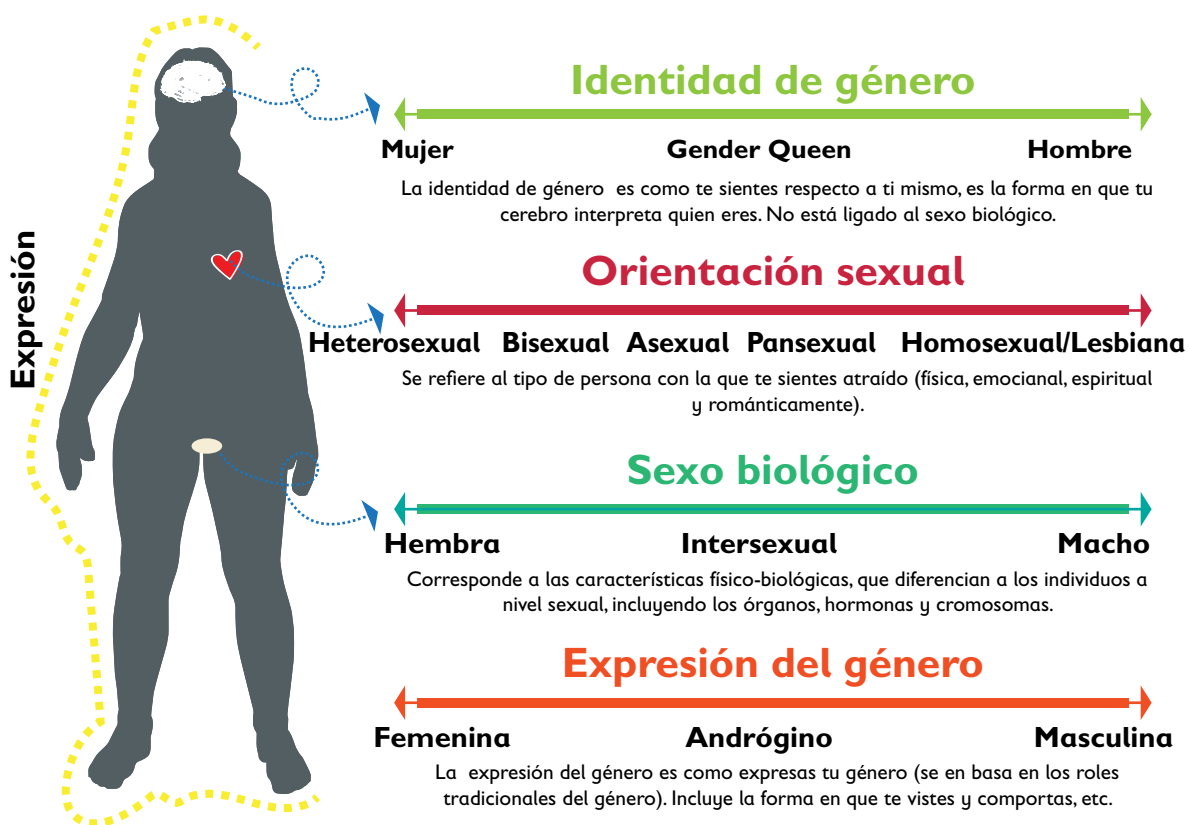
Expresión

Identidad de género

Mujer Gender Queen Hombre

La identidad de género es como te sientes respecto a ti mismo, es la forma en que tu cerebro interpreta quien eres. No está ligado al sexo biológico.

Orientación sexual

Heterosexual Bisexual Asexual Pansexual Homosexual/Lesbiana

Se refiere al tipo de persona con la que te sientes atraído (física, emocianal, espiritual y románticamente).

Sexo biológico

Hembra Intersexual Macho

Corresponde a las características físico-biológicas, que diferencian a los individuos a nivel sexual, incluyendo los órganos, hormonas y cromosomas.

Expresión del género

Femenina Andrógino Masculina

La expresión del género es como expresas tu género (se en basa en los roles tradicionales del género). Incluye la forma en que te vistes y comportas, etc.